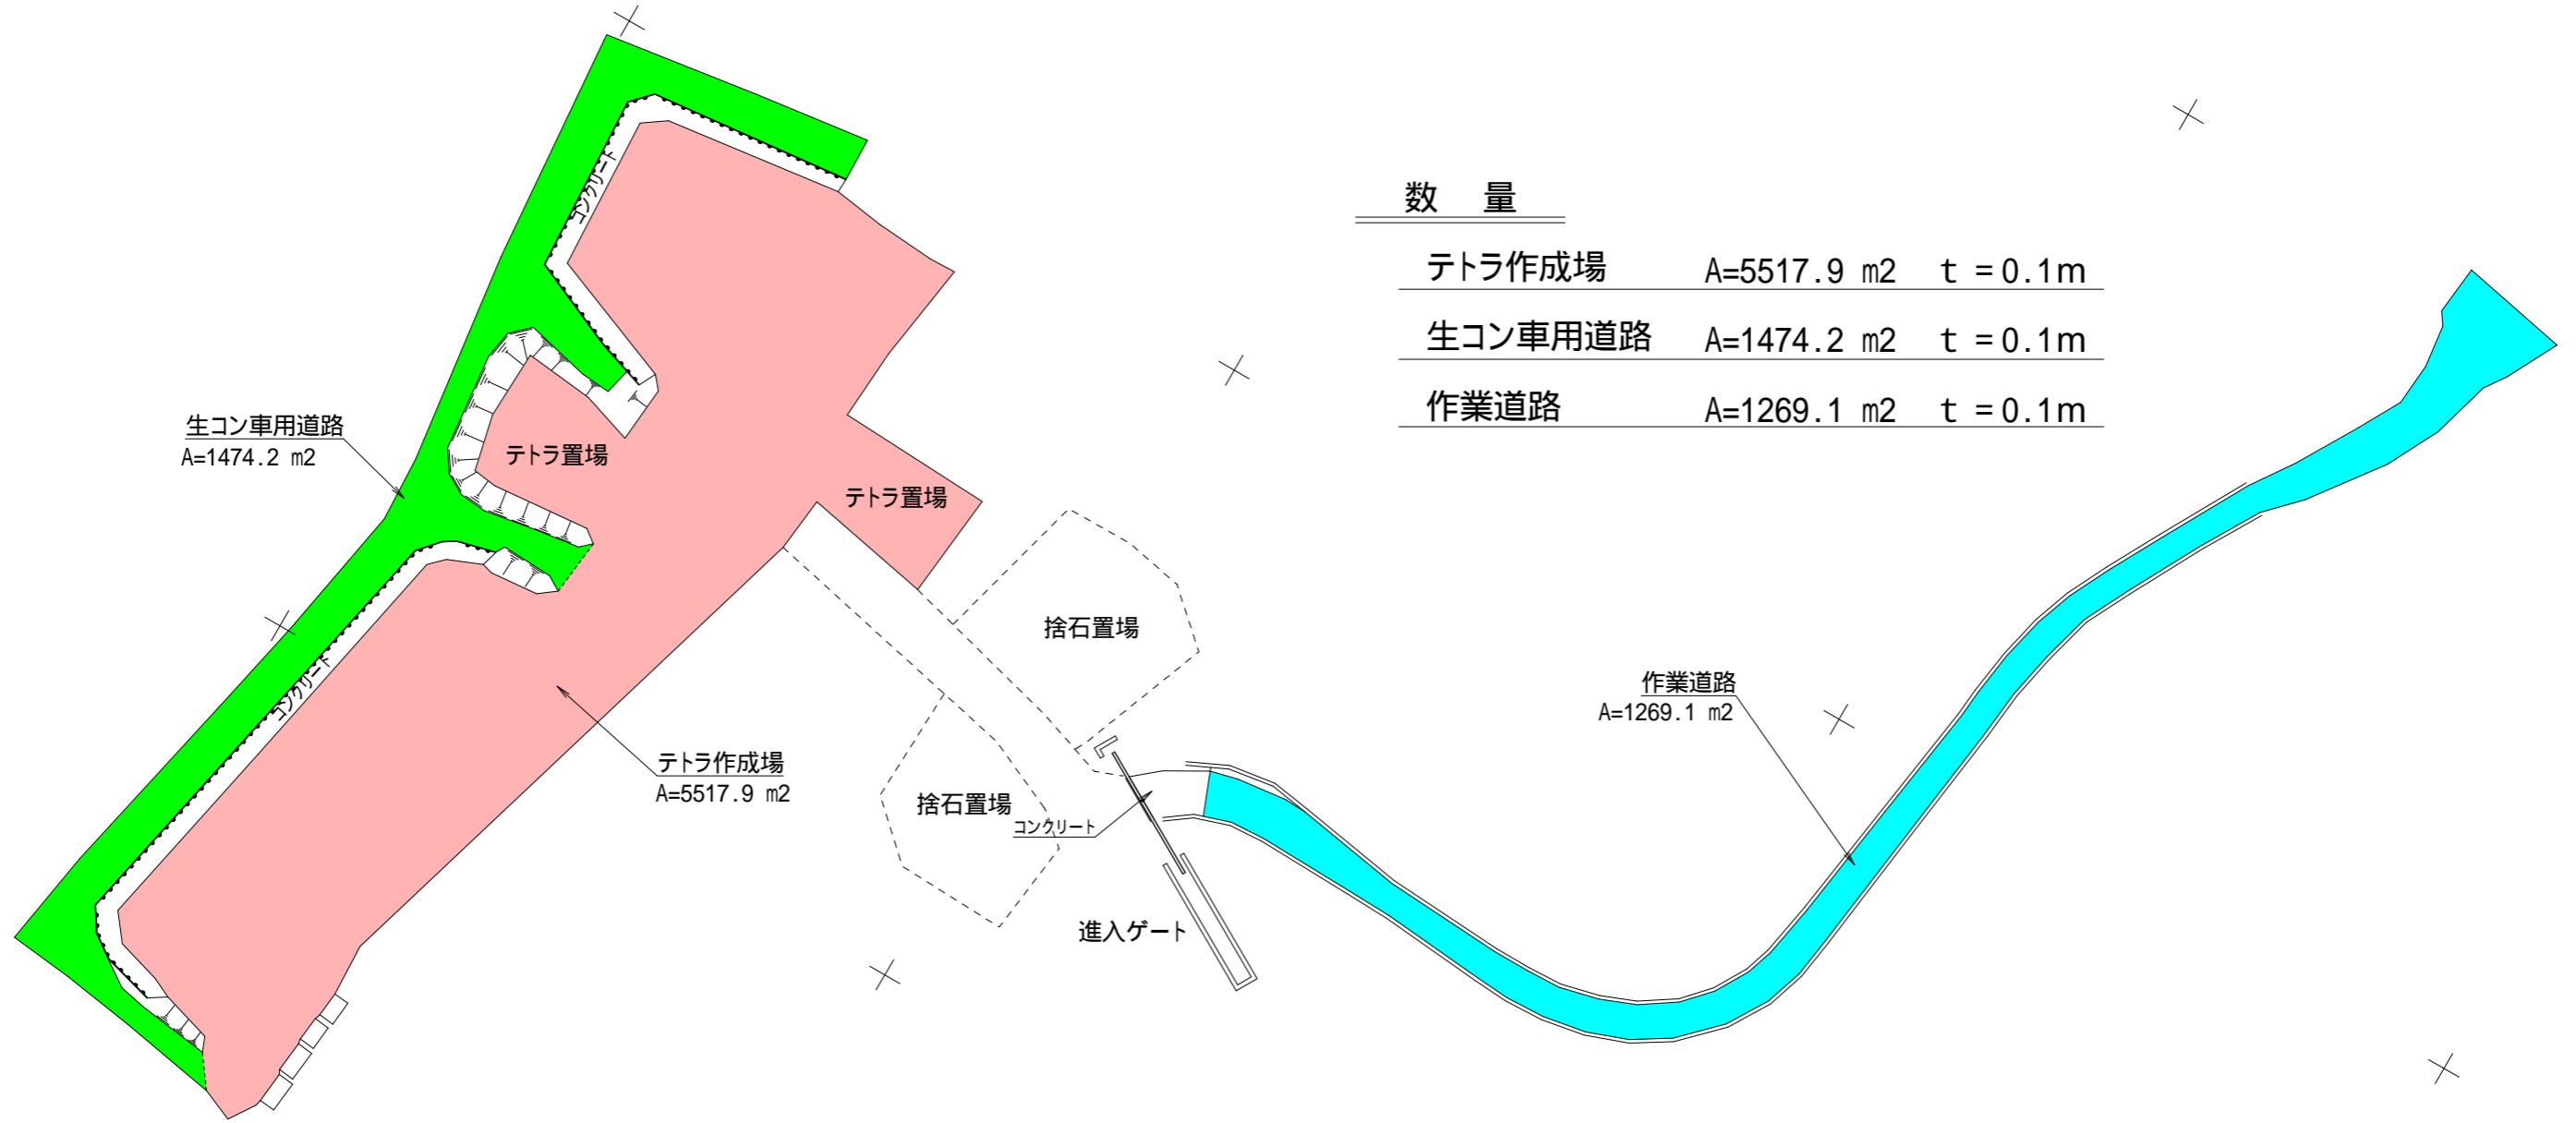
数　量

| | | |
|---|---|---|
| テトラ作成場 | A=5517.9 m2 | t =0.1m |
| 生コン車用道路 | A=1474.2 m2 | t =0.1m |
| 作業道路 | A=1269.1 m2 | t =0.1m |

コンクリート

生コン車用道路
A=1474.2 m2

テトラ置場

テトラ置場

コンクリート

テトラ作成場
A=5517.9 m2

捨石置場

捨石置場

コンクリート

進入ゲート

作業道路
A=1269.1 m2